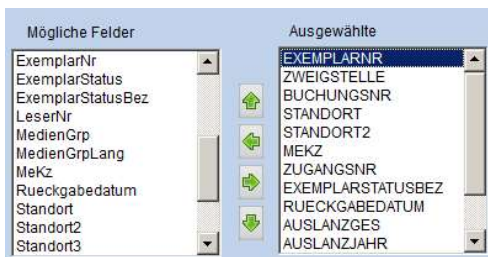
Mögliche Felder

ExemplarNr
ExemplarStatus
ExemplarStatusBez
LeserNr
MedienGrp
MedienGrpLang
MeKz
Rueckgabedatum
Standort
Standort2
Standort3

Ausgewählte

EXEMPLARNR
ZWEIGSTELLE
BUCHUNGSNR
STANDORT
STANDORT2
MEKZ
ZUGANGSNR
EXEMPLARSTATUSBEZ
RUECKGABEDATUM
AUSLANZGES
AUSLANZJAHR